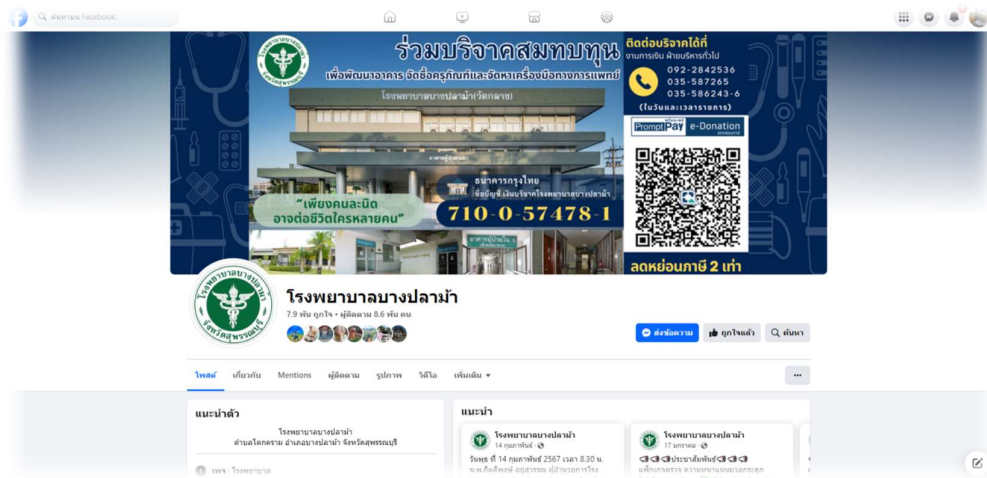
ค้นหาบน Facebook

ร่วมบริจาคสมทบทุน
เพื่อพัฒนาอาคาร จัดซื้อครุภัณฑ์และจัดหาเครื่องมือทางการแพทย์

โรงพยาบาลบางปลาม้า(วัดกลาง)

ติดต่อบริจาคได้ที่
งานการเงิน ฝ่ายบริหารทั่วไป
092-2842536
035-587265
035-586243-6
(ในวันและเวลาราชการ)

PromptPay e-Donation

ธนาคารกรุงไทย
ชื่อบัญชี เงินบริจาคโรงพยาบาลบางปลาม้า
710-0-57478-1

"เพียงคนละนิด
อาจต่อชีวิตใครหลายคน"

ลดหย่อนภาษี 2 เท่า

โรงพยาบาลบางปลาม้า
7.9 พัน ถูกใจ • ผู้ติดตาม 8.6 พัน คน

ส่งข้อความ
ถูกใจแล้ว
ค้นหา

โพสต์ เกี่ยวกับ Mentions ผู้ติดตาม รูปภาพ วิดีโอ เพิ่มเติม ▾

...

แนะนำตัว
โรงพยาบาลบางปลาม้า
ตำบลโคกคราม อำเภอบางปลาม้า จังหวัดสุพรรณบุรี

เพจ · โรงพยาบาล

แนะนำ

โรงพยาบาลบางปลาม้า
14 กุมภาพันธ์ ·
วันพุธ ที่ 14 กุมภาพันธ์ 2567 เวลา 8.30 น.
น.พ.กิตติพงษ์ อยู่สุวรรณ ผู้อำนวยการโรง

โรงพยาบาลบางปลาม้า
17 มกราคม ·
ประชาสัมพันธ์
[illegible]